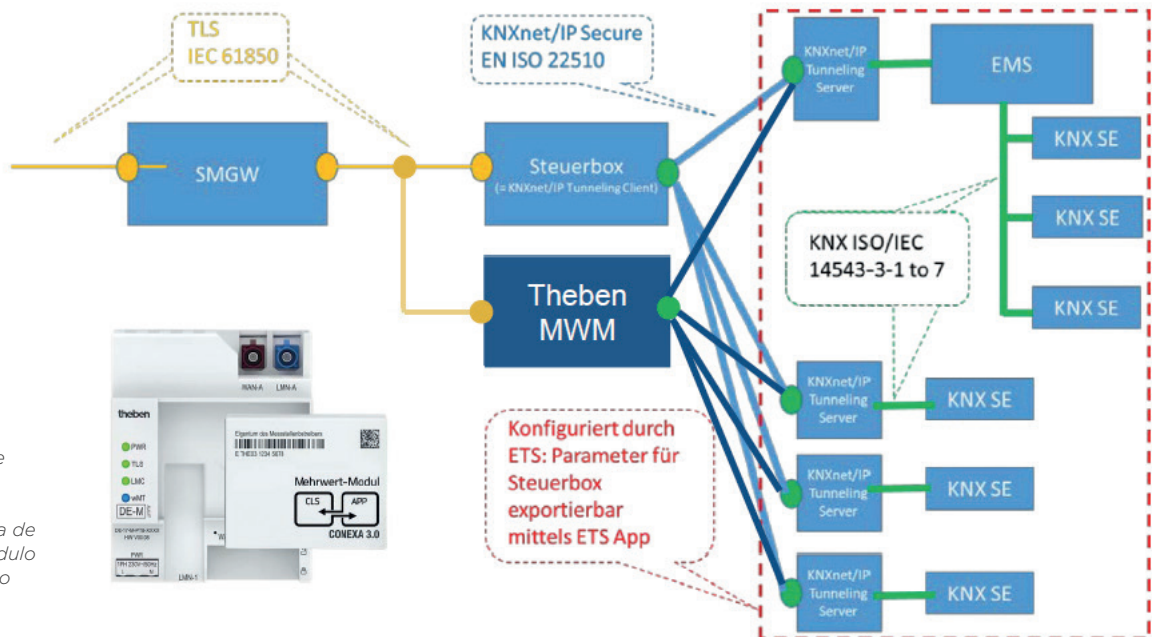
TLS
IEC 61850

KNXnet/IP Secure
EN ISO 22510

SMGW

Steuerbox
(= KNXnet/IP Tunneling Client)

Theben
MWM

KNXnet/IP Tunneling Server

EMS

KNX SE

KNX SE

KNX ISO/IEC 14543-3-1 to 7

KNX SE

KNXnet/IP Tunneling Server

KNX SE

Konfiguriert durch ETS: Parameter für Steuerbox exportierbar mittels ETS App

KNXnet/IP Tunneling Server

KNX SE

KNXnet/IP Tunneling Server

KNX SE

WAN-A LMN-A

theben

PWR
TLS
LMC
wNT

DE-M

Eigentum des Messstellenbetreibers
E 7HE03 1234 5678

Mehrwert-Modul
CLS APP
CONEXA 3.0

PWR
LMN-1

e

a de
dulo
o